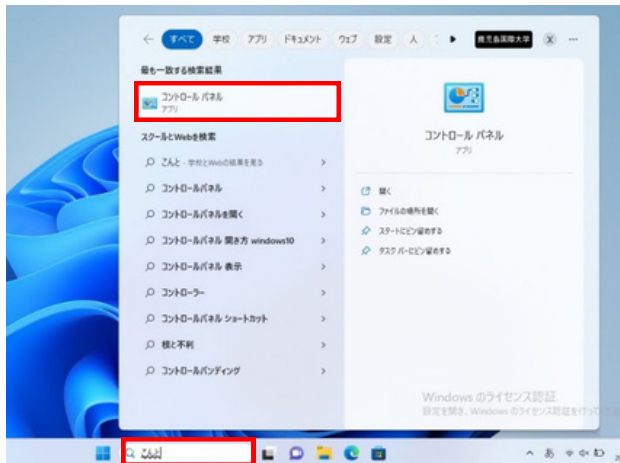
すべて　学校　アプリ　ドキュメント　ウェブ　設定　人　鹿児島国際大学　X　…

最も一致する検索結果

コントロール パネル
アプリ

スクールとWebを検索

こんと - 学校とWebの結果を見る

コントロールパネル

コントロールパネルを開く

コントロールパネル 開き方 windows10

コントロールパネル 表示

コントローラー

コントロールパネル ショートカット

根と不利

コントロールパンディング

コントロール パネル
アプリ

開く

ファイルの場所を開く

スタートにピン留めする

タスク バーにピン留めする

Windows のライセンス認証
設定を開き、Windows のライセンス認証を行って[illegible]

こんと